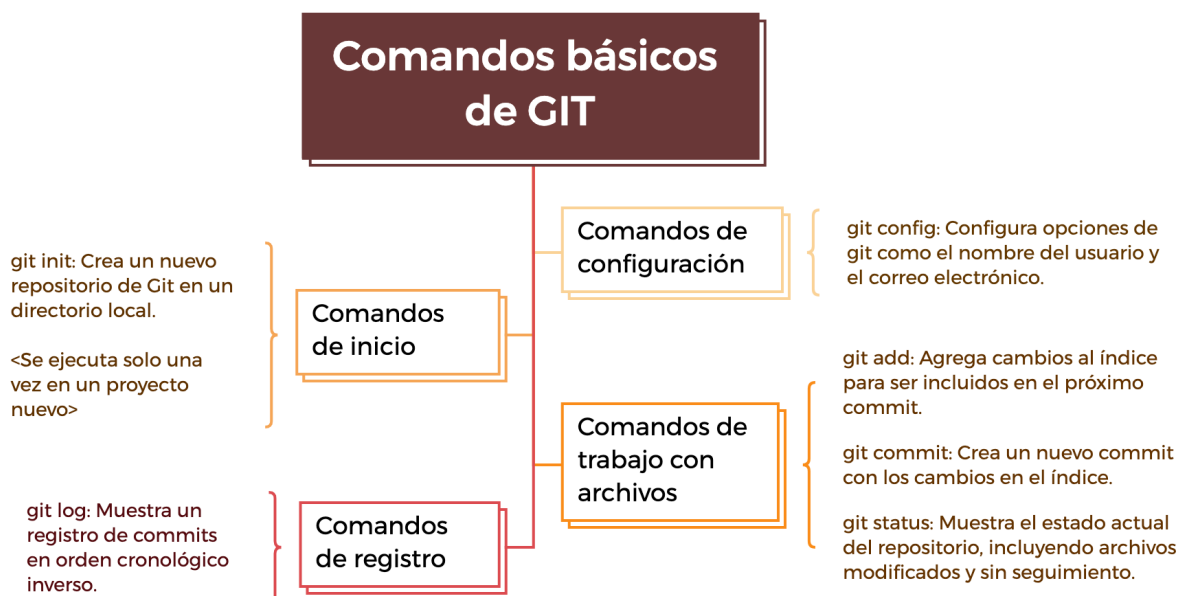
Comandos básicos de GIT

Comandos de configuración

git config: Configura opciones de git como el nombre del usuario y el correo electrónico.

git init: Crea un nuevo repositorio de Git en un directorio local.

<Se ejecuta solo una vez en un proyecto nuevo>

Comandos de inicio

Comandos de trabajo con archivos

git add: Agrega cambios al índice para ser incluidos en el próximo commit.

git commit: Crea un nuevo commit con los cambios en el índice.

git status: Muestra el estado actual del repositorio, incluyendo archivos modificados y sin seguimiento.

git log: Muestra un registro de commits en orden cronológico inverso.

Comandos de registro